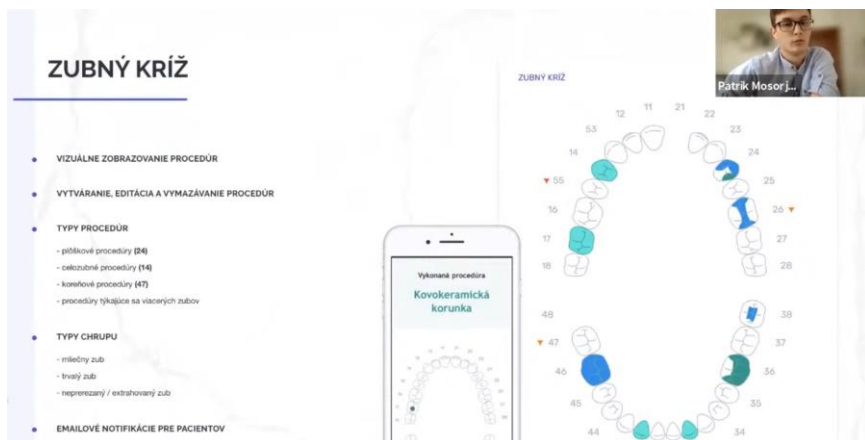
ZUBNÝ KRÍŽ

VIZUÁLNE ZOBRAZOVANIE PROCEDÚR

VYTVÁRANIE, EDITÁCIA A VYMAZÁVANIE PROCEDÚR

TYPY PROCEDÚR

- plôškové procedúry (24)
- celozubné procedúry (14)
- koreňové procedúry (47)
- procedúry týkajúce sa viacerých zubov

TYPY CHRUPU

- mliečny zub
- trvalý zub
- neprerezaný / extrahovaný zub

EMAILOVÉ NOTIFIKÁCIE PRE PACIENTOV

Vykonaná procedúra
Kovokeramická korunka

ZUBNÝ KRÍŽ

12 11 21 22
53 23
14 24
55 25
16 26
17 27
18 28
48 38
47 37
46 36
45 35
44 34

Patrik Mosorj...